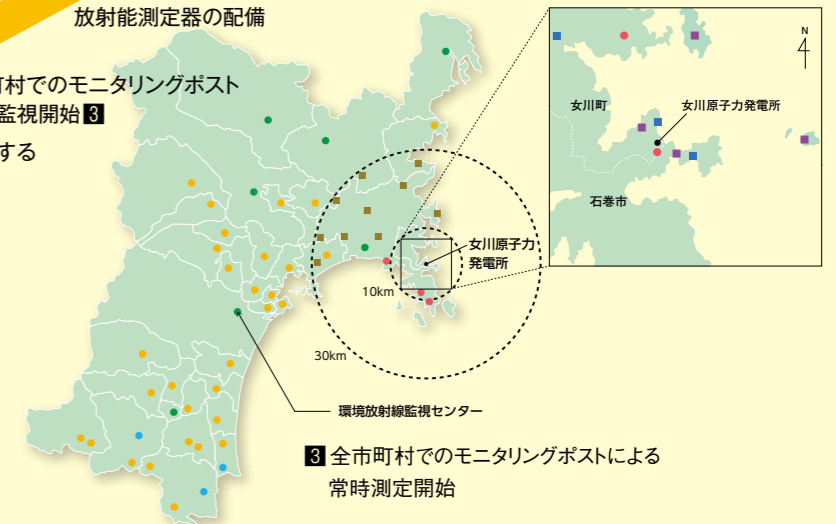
放射能測定器の配備

町村でのモニタリングポスト
監視開始 3
する

女川町
女川原子力発電所
石巻市
N

女川原子力
発電所
10km
30km

環境放射線監視センター

3 全市町村でのモニタリングポストによる
常時測定開始